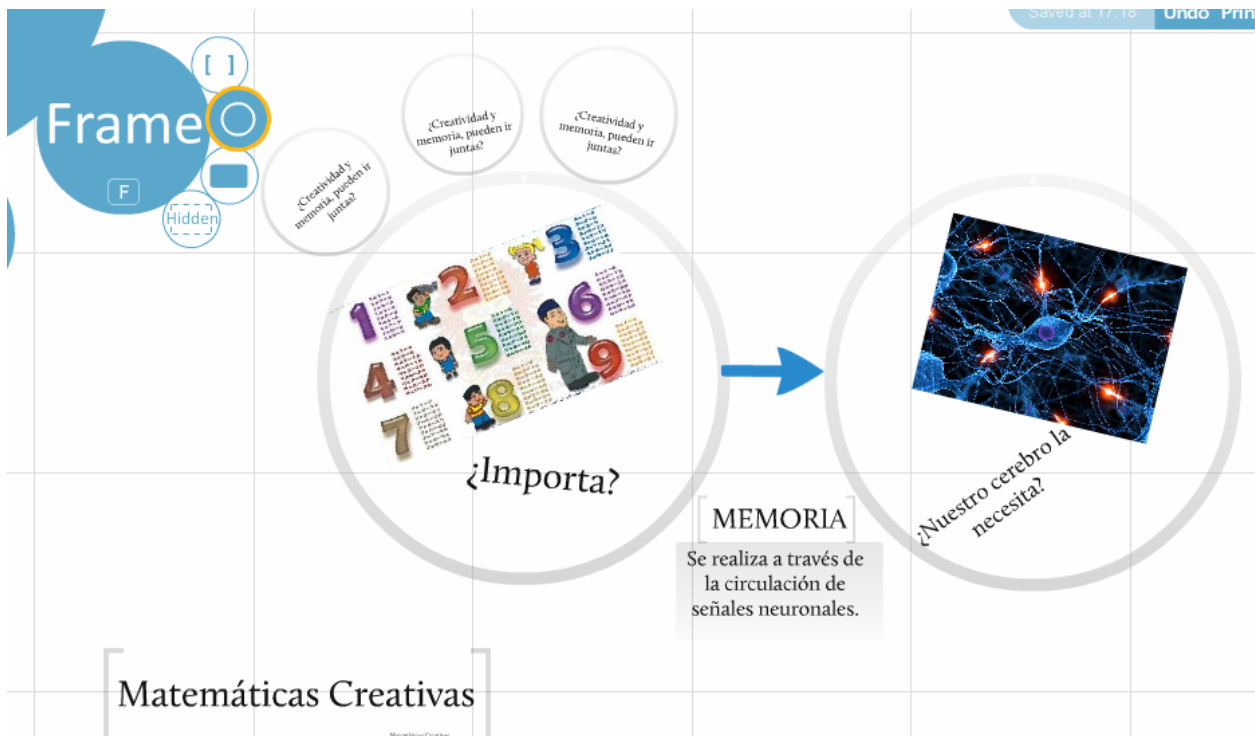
Saved at 17:18 Undo Prin

Frame

[ ]

F

Hidden

¿Creatividad y memoria, pueden ir juntas?

¿Creatividad y memoria, pueden ir juntas?

¿Creatividad y memoria, pueden ir juntas?

1 2 3 4 5 6 7 8 9

¿Importa?

¿Nuestro cerebro la necesita?

MEMORIA

Se realiza a través de la circulación de señales neuronales.

Matemáticas Creativas

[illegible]